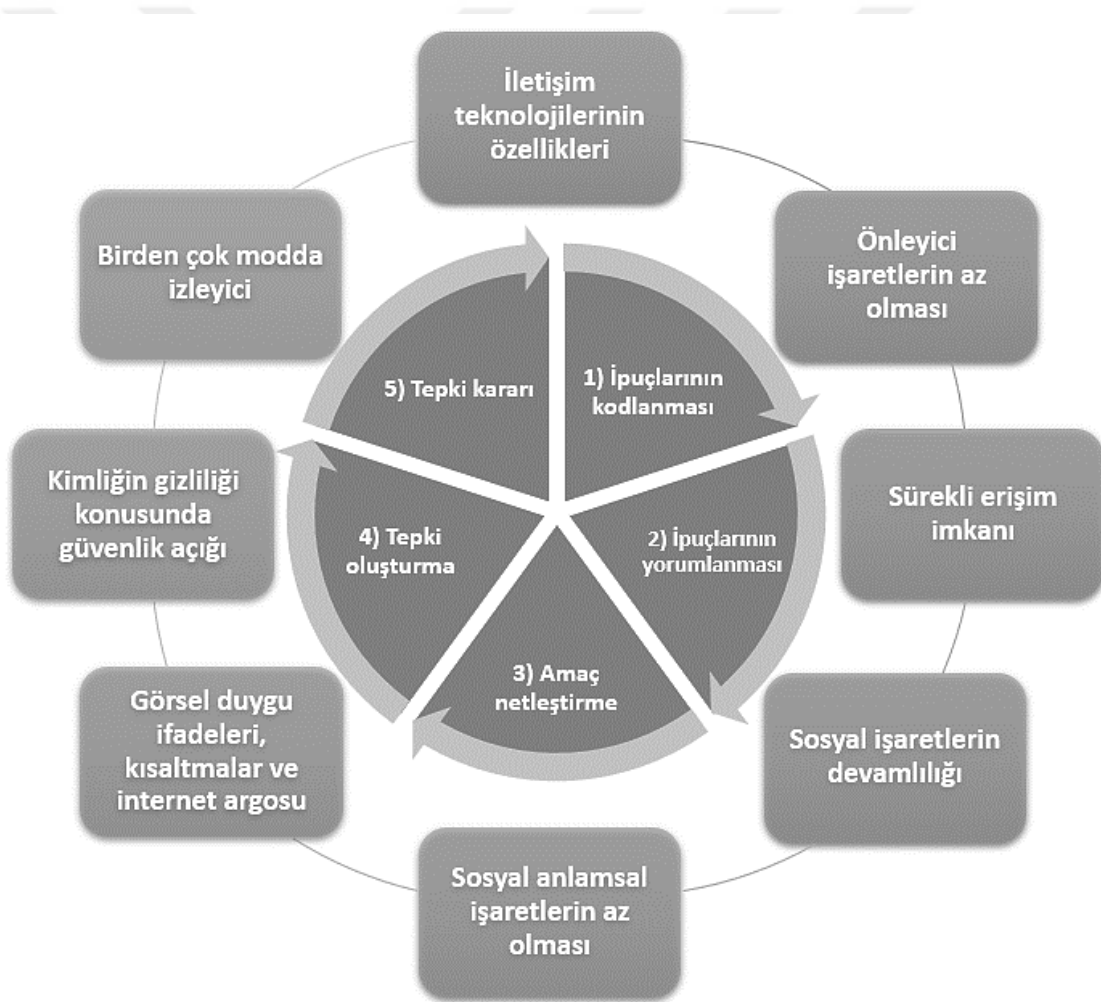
İletişim teknolojilerinin özellikleri

Önleyici işaretlerin az olması

Sürekli erişim imkanı

Sosyal işaretlerin devamlılığı

Sosyal anlamsal işaretlerin az olması

Görsel duygu ifadeleri, kısaltmalar ve internet argosu

Kimliğin gizliliği konusunda güvenlik açığı

Birden çok modda izleyici

1) İpuçlarının kodlanması

2) İpuçlarının yorumlanması

3) Amaç netleştirme

4) Tepki oluşturma

5) Tepki kararı